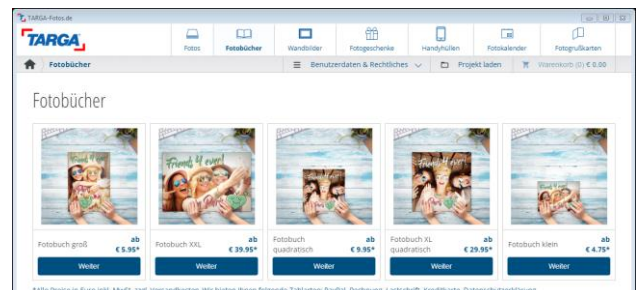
TARGA-Fotos.de

TARGA

Fotos | Fotobücher | Wandbilder | Fotogeschenke | Handyhüllen | Fotokalender | Fotogrußkarten

Fotobücher

Benutzerdaten & Rechtliches | Projekt laden | Warenkorb (0) € 0.00

Fotobücher

Friends 4 ever!

Friends 4 ever!

Friends 4 ever!

Friends 4 ever!

Fotobuch groß
ab € 5.95*
Weiter

Fotobuch XXL
ab € 39.95*
Weiter

Fotobuch quadratisch
ab € 9.95*
Weiter

Fotobuch XL quadratisch
ab € 29.95*
Weiter

Fotobuch klein
ab € 4.75*
Weiter

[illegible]